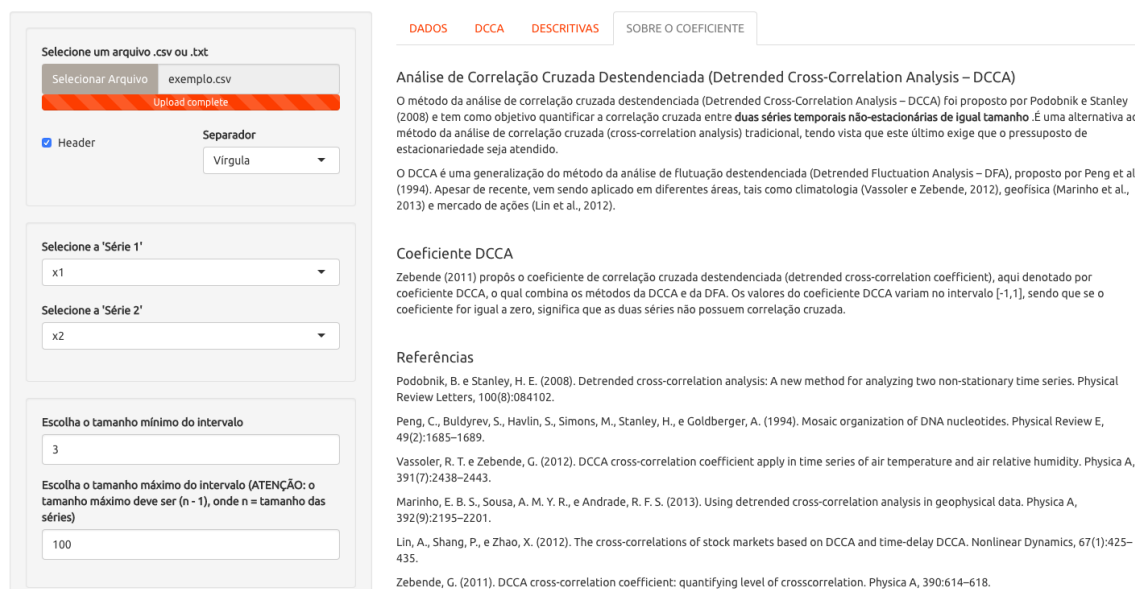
Selecione um arquivo .csv ou .txt

Selecionar Arquivo exemplo.csv

Upload complete

Header

Separador

Vírgula

Selecione a 'Série 1'

x1

Selecione a 'Série 2'

x2

Escolha o tamanho mínimo do intervalo

3

Escolha o tamanho máximo do intervalo (ATENÇÃO: o tamanho máximo deve ser (n - 1), onde n = tamanho das séries)

100

DADOS DCCA DESCRITIVAS SOBRE O COEFICIENTE

Análise de Correlação Cruzada Destendenciada (Detrended Cross-Correlation Analysis – DCCA)

O método da análise de correlação cruzada destendenciada (Detrended Cross-Correlation Analysis – DCCA) foi proposto por Podobnik e Stanley (2008) e tem como objetivo quantificar a correlação cruzada entre duas séries temporais não-estacionárias de igual tamanho .É uma alternativa ao método da análise de correlação cruzada (cross-correlation analysis) tradicional, tendo vista que este último exige que o pressuposto de estacionariedade seja atendido.

O DCCA é uma generalização do método da análise de flutuação destendenciada (Detrended Fluctuation Analysis – DFA), proposto por Peng et al (1994). Apesar de recente, vem sendo aplicado em diferentes áreas, tais como climatologia (Vassoler e Zebende, 2012), geofísica (Marinho et al., 2013) e mercado de ações (Lin et al., 2012).

Coeficiente DCCA

Zebende (2011) propôs o coeficiente de correlação cruzada destendenciada (detrended cross-correlation coefficient), aqui denotado por coeficiente DCCA, o qual combina os métodos da DCCA e da DFA. Os valores do coeficiente DCCA variam no intervalo [-1,1], sendo que se o coeficiente for igual a zero, significa que as duas séries não possuem correlação cruzada.

Referências

Podobnik, B. e Stanley, H. E. (2008). Detrended cross-correlation analysis: A new method for analyzing two non-stationary time series. Physical Review Letters, 100(8):084102.

Peng, C., Buldyrev, S., Havlin, S., Simons, M., Stanley, H., e Goldberger, A. (1994). Mosaic organization of DNA nucleotides. Physical Review E, 49(2):1685–1689.

Vassoler, R. T. e Zebende, G. (2012). DCCA cross-correlation coefficient apply in time series of air temperature and air relative humidity. Physica A, 391(7):2438–2443.

Marinho, E. B. S., Sousa, A. M. Y. R., e Andrade, R. F. S. (2013). Using detrended cross-correlation analysis in geophysical data. Physica A, 392(9):2195–2201.

Lin, A., Shang, P., e Zhao, X. (2012). The cross-correlations of stock markets based on DCCA and time-delay DCCA. Nonlinear Dynamics, 67(1):425–435.

Zebende, G. (2011). DCCA cross-correlation coefficient: quantifying level of crosscorrelation. Physica A, 390:614–618.